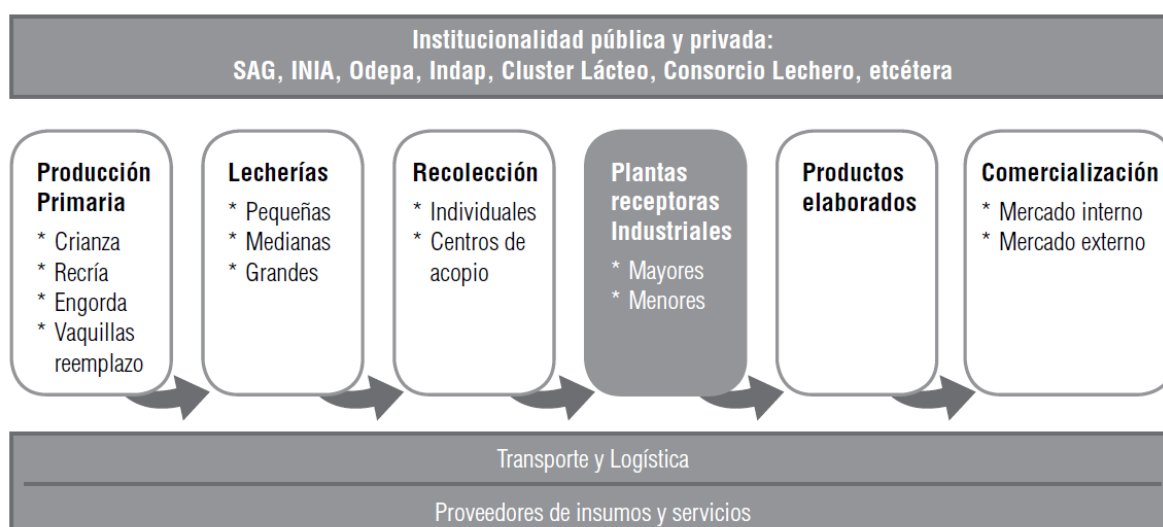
Institucionalidad pública y privada:
SAG, INIA, Odepa, Indap, Cluster Lácteo, Consorcio Lechero, etcétera

Producción Primaria
* Crianza
* Recría
* Engorda
* Vaquillas reemplazo

Lecherías
* Pequeñas
* Medianas
* Grandes

Recolección
* Individuales
* Centros de acopio

Plantas receptoras Industriales
* Mayores
* Menores

Productos elaborados

Comercialización
* Mercado interno
* Mercado externo

Transporte y Logística

Proveedores de insumos y servicios